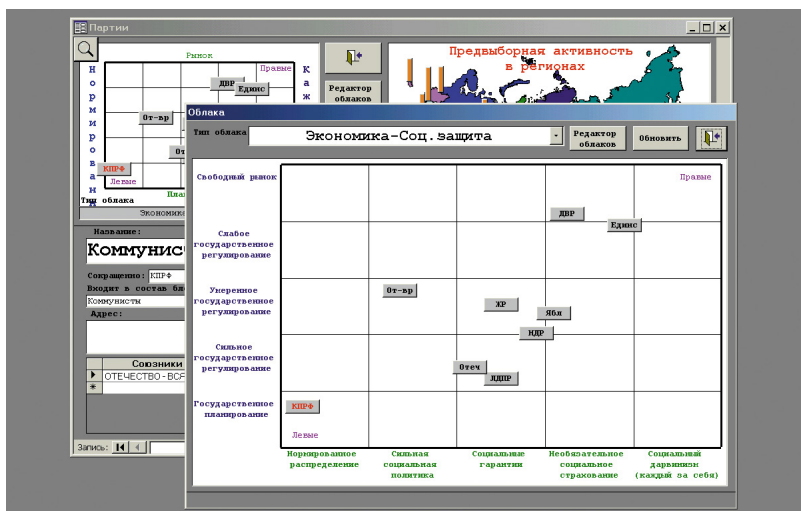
Партии

Рынок

Правые

Н о р м и р о в а н и

К а ж

ДВР

Единс

От-вр

От

КПРФ

Левые

Пла

Тип облака

Экономика

Редактор облаков

Предвыборная активность в регионах

Название:

Коммунис

Сокращенно: КПРФ

Входит в состав бл

Коммунисты

Адрес:

Союзники

ОТЕЧЕСТВО - ВСЯ

Запись:

Облака

Тип облака

Экономика-Соц.защита

Редактор облаков

Обновить

Свободный рынок

Правые

ДВР

Единс

Слабое государственное регулирование

Умеренное государственное регулирование

От-вр

ЖР

Ябл

НДР

Сильное государственное регулирование

Отеч

ЛДПР

Государственное планирование

КПРФ

Левые

Нормированное распределение

Сильная социальная политика

Социальные гарантии

Необязательное социальное страхование

Социальный дарвинизм (каждый за себя)